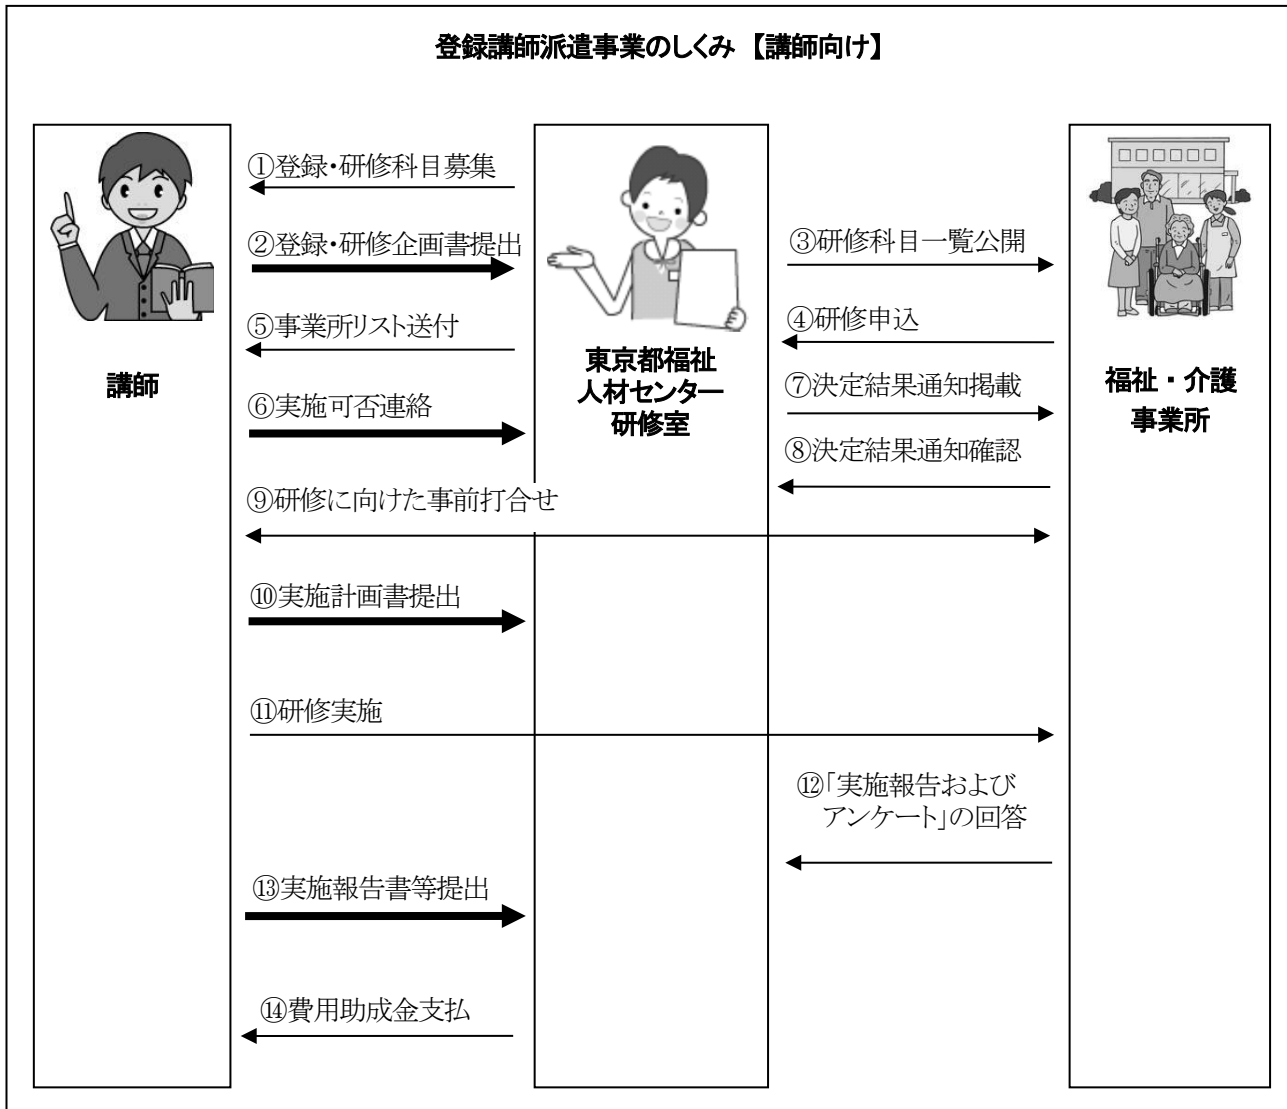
登録講師派遣事業のしくみ 【講師向け】

①登録・研修科目募集

②登録・研修企画書提出

③研修科目一覧公開

④研修申込

⑤事業所リスト送付

講師

東京都福祉人材センター研修室

福祉・介護事業所

⑥実施可否連絡

⑦決定結果通知掲載

⑧決定結果通知確認

⑨研修に向けた事前打合せ

⑩実施計画書提出

⑪研修実施

⑫「実施報告および アンケート」の回答

⑬実施報告書等提出

⑭費用助成金支払